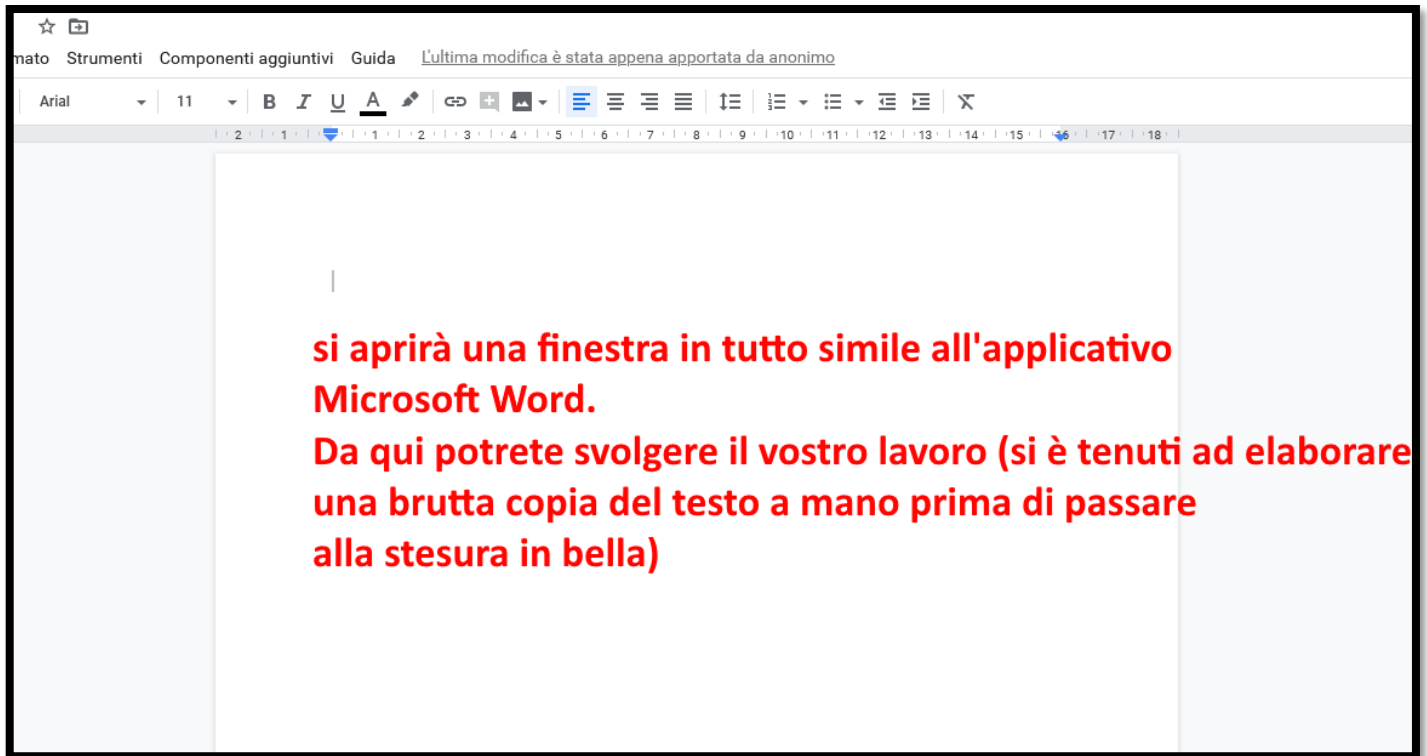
mato Strumenti Componenti aggiuntivi Guida L'ultima modifica è stata appena apportata da anonimo

Arial 11 B I U A

2 1 1 2 3 4 5 6 7 8 9 10 11 12 13 14 15 16 17 18

si aprirà una finestra in tutto simile all'applicativo Microsoft Word.
Da qui potrete svolgere il vostro lavoro (si è tenuti ad elaborare una brutta copia del testo a mano prima di passare alla stesura in bella)